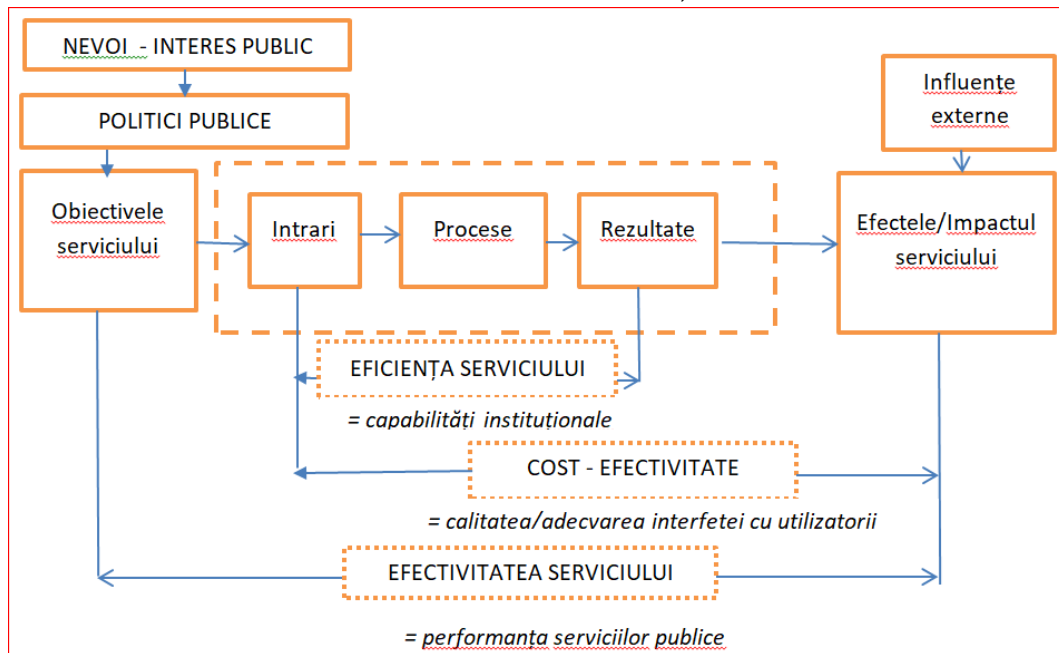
NEVOI - INTERES PUBLIC

POLITICI PUBLICE

Influențe externe

Obiectivele serviciului

Intrari

Procese

Rezultate

Efectele/Impactul serviciului

EFICIENȚA SERVICIULUI

= capabilități instituționale

COST - EFECTIVITATE

= calitatea/adecvarea interfetei cu utilizatorii

EFECTIVITATEA SERVICIULUI

= performanța serviciilor publice